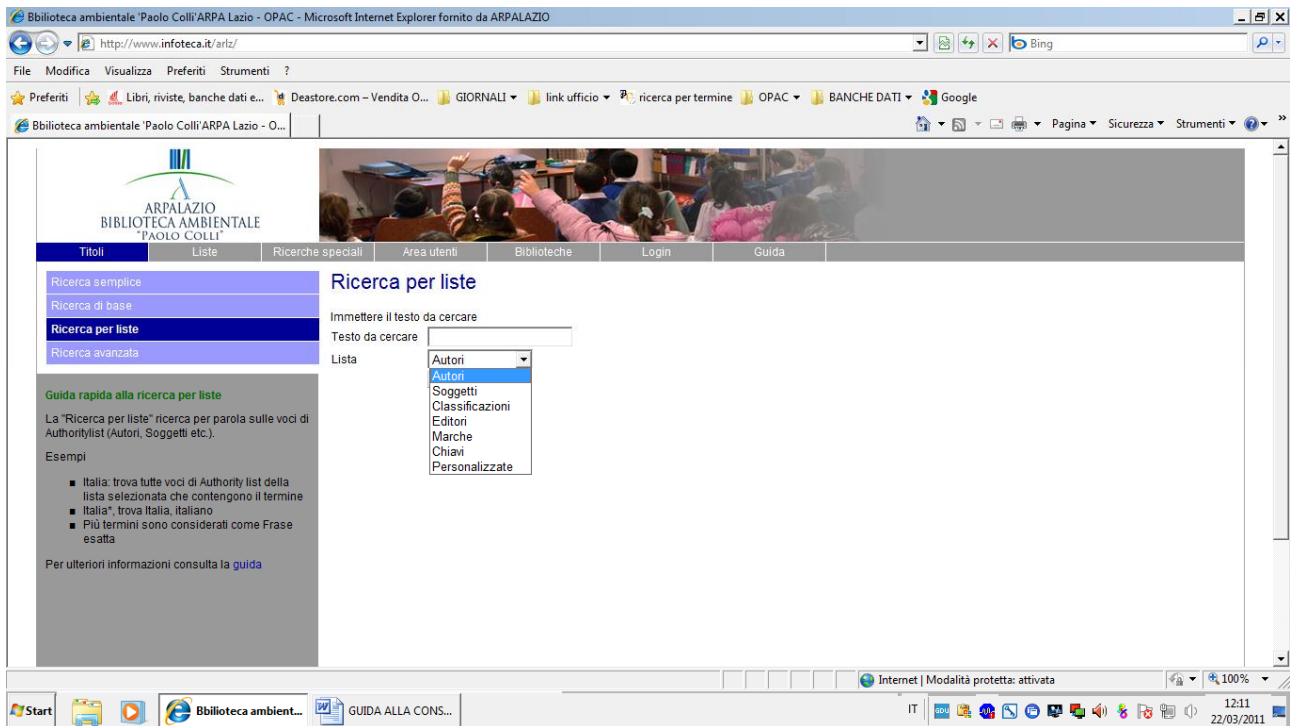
Bbilioteca ambientale 'Paolo Colli'ARPA Lazio - OPAC - Microsoft Internet Explorer fornito da ARPALAZIO

http://www.infoteca.it/arlz/

Bing

File Modifica Visualizza Preferiti Strumenti ?

Preferiti | Libri, riviste, banche dati e... | Deastore.com – Vendita O... | GIORNALI | link ufficio | ricerca per termine | OPAC | BANCHE DATI | Google

Bbilioteca ambientale 'Paolo Colli'ARPA Lazio - O...

Pagina Sicurezza Strumenti

ARPALAZIO
BIBLIOTECA AMBIENTALE
"PAOLO COLLI"

Titoli | Liste | Ricerche speciali | Area utenti | Biblioteche | Login | Guida

Ricerca semplice
Ricerca di base
Ricerca per liste
Ricerca avanzata

Guida rapida alla ricerca per liste

La "Ricerca per liste" ricerca per parola sulle voci di Authoritylist (Autori, Soggetti etc.).

Esempi

- Italia: trova tutte voci di Authority list della lista selezionata che contengono il termine
- Italia*, trova Italia, italiano
- Più termini sono considerati come Frase esatta

Per ulteriori informazioni consulta la guida

Ricerca per liste

Immettere il testo da cercare

Testo da cercare

Lista Autori

Autori
Soggetti
Classificazioni
Editori
Marche
Chiavi
Personalizzate

Internet | Modalità protetta: attivata

100%

Start | Biblioteca ambient... | GUIDA ALLA CONS...

IT

12:11
22/03/2011